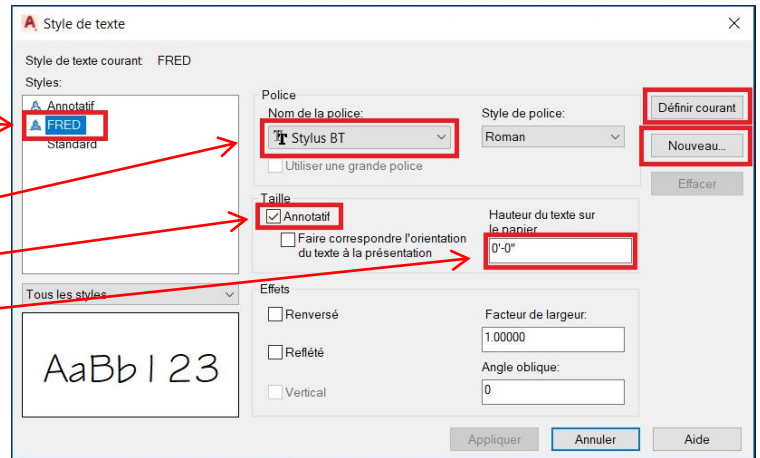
Style de texte

Style de texte courant: FRED

Styles:

Annotatif

FRED

Standard

Tous les styles

AaBb123

Police

Nom de la police:

Stylus BT

Utiliser une grande police

Style de police:

Roman

Définir courant

Nouveau...

Effacer

Taille

Annotatif

Faire correspondre l'orientation du texte à la présentation

Hauteur du texte sur le papier

0'-0"

Effets

Renversé

Reflété

Vertical

Facteur de largeur:

1.00000

Angle oblique:

0

Appliquer

Annuler

Aide